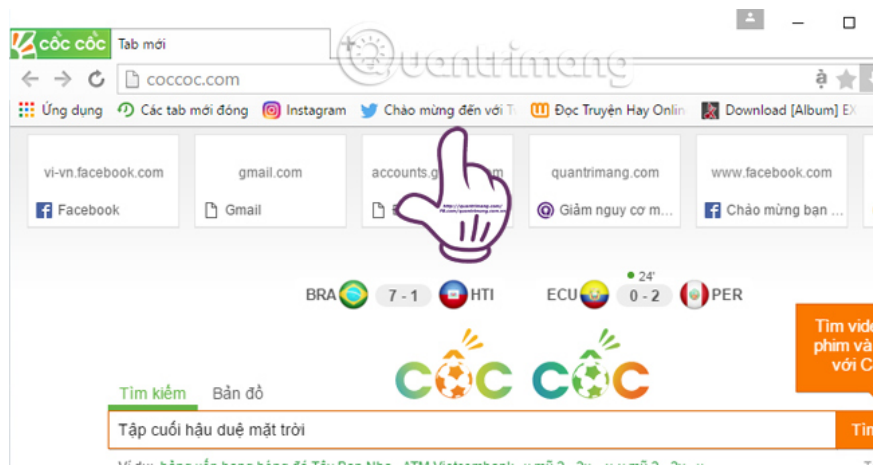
cốc cốc Tab mới

coccoc.com

Ứng dụng Các tab mới đóng Instagram Chào mừng đến với T Đọc Truyện Hay Onlin Download [Album] EX

vi-vn.facebook.com
Facebook

gmail.com
Gmail

accounts.g

quantrimang.com
Giảm nguy cơ m...

www.facebook.com
Chào mừng bạn ...

BRA 7 - 1 HTI

24'
ECU 0 - 2 PER

Tìm vide
phim và
với C

CỐC CỐC

Tìm kiếm Bản đồ

Tập cuối hậu duệ mặt trời

Tìm